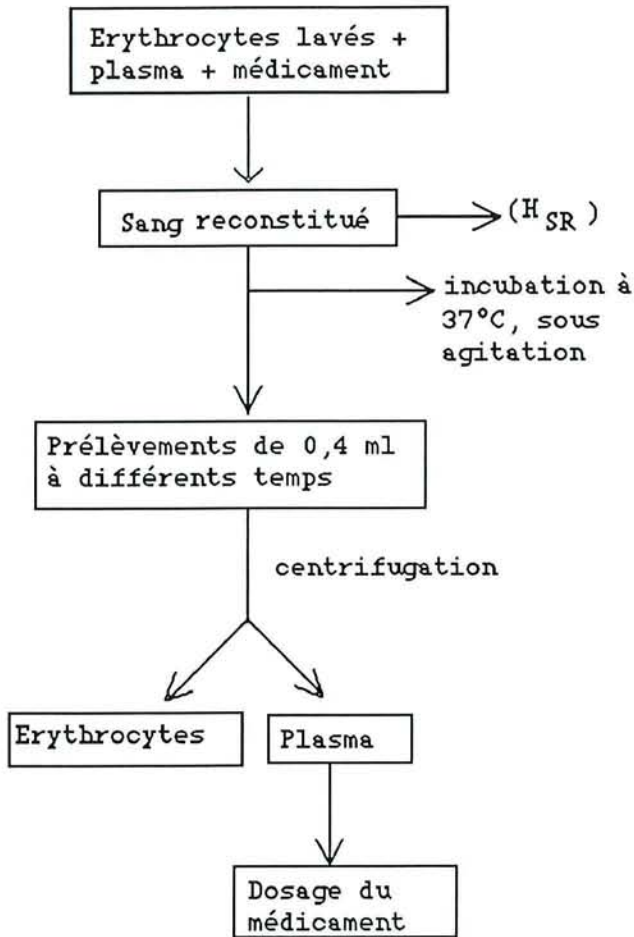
Erythrocytes lavés + plasma + médicament

Sang reconstitué

$(H_{SR})$

incubation à 37°C, sous agitation

Prélèvements de 0,4 ml à différents temps

centrifugation

Erythrocytes

Plasma

Dosage du médicament